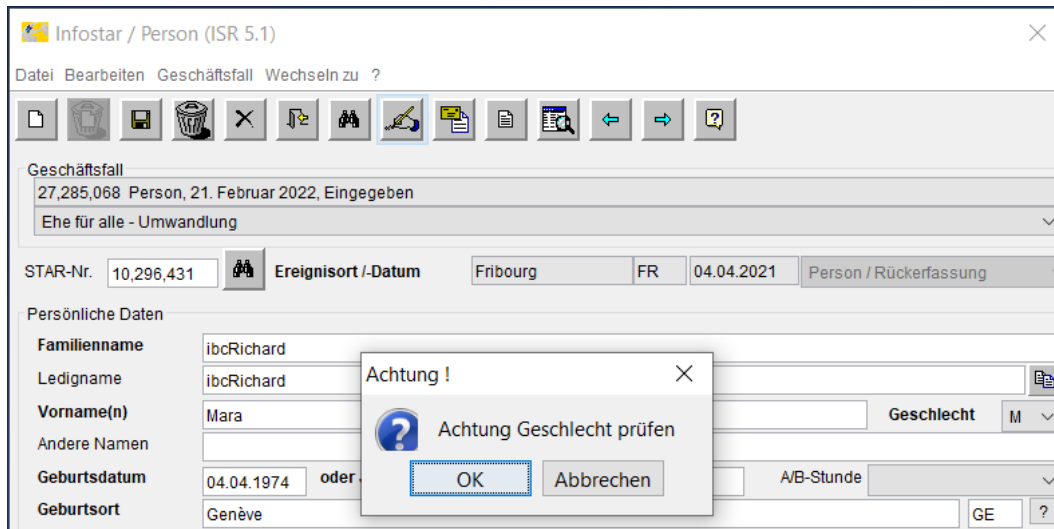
Infostar / Person (ISR 5.1)

Datei Bearbeiten Geschäftsfall Wechseln zu ?

Geschäftsfall
27,285,068 Person, 21. Februar 2022, Eingegeben
Ehe für alle - Umwandlung

STAR-Nr. 10,296,431 Ereignisort /-Datum Fribourg FR 04.04.2021 Person / Rückerfassung

Persönliche Daten
Familienname ibcRichard
Ledigname ibcRichard
Vorname(n) Mara
Geschlecht M
Andere Namen
Geburtsdatum 04.04.1974 oder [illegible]
A/B-Stunde
Geburtsort Genève GE ?

Achtung !
Achtung Geschlecht prüfen
OK Abbrechen